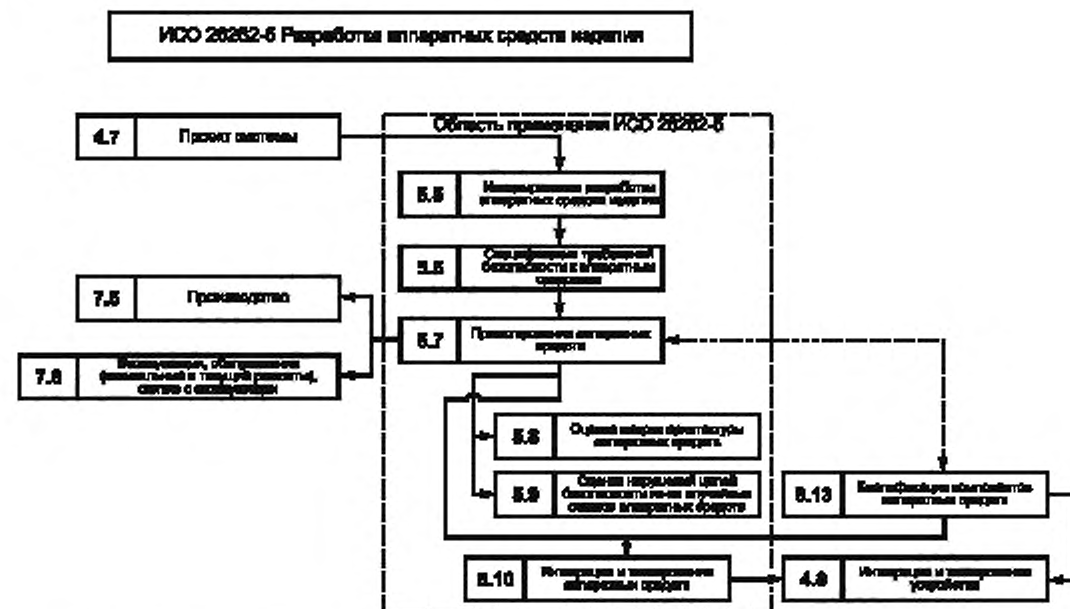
ИСО 26262-5 Разработка аппаратных средств изделия

Область применения ИСО 26262-5

4.7 Проект системы

5.5 Инициирование разработки аппаратных средств изделия

5.6 Спецификация требований безопасности к аппаратным средствам

7.5 Производство

5.7 Проектирование аппаратных средств

7.6 Эксплуатация, обслуживание (сервисный и текущий ремонты), снятие с эксплуатации

5.8 Оценка метрик архитектуры аппаратных средств

5.9 Оценка нарушений целей безопасности из-за случайных отказов аппаратных средств

8.13 Квалификация компонентов аппаратных средств

5.10 Интеграция и тестирование аппаратных средств

4.8 Интеграция и тестирование устройства